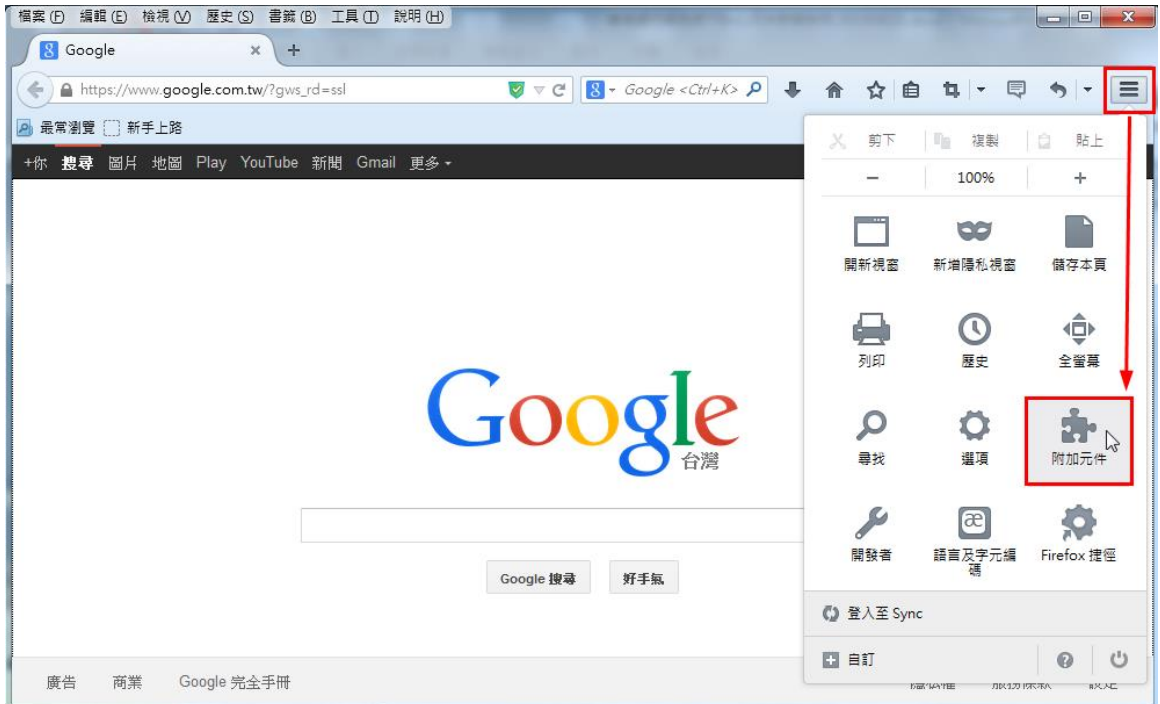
檔案 (F) 編輯 (E) 檢視 (V) 歷史 (S) 書籤 (B) 工具 (T) 說明 (H)

Google

https://www.google.com.tw/?gws_rd=ssl

Google <Ctrl+K>

最常瀏覽 新手上路

+你 搜尋 圖片 地圖 Play YouTube 新聞 Gmail 更多

Google
台灣

Google 搜尋 好手氣

廣告 商業 Google 完全手冊

剪下 複製 貼上

— 100% +

開新視窗 新增隱私視窗 儲存本頁

列印 歷史 全螢幕

尋找 選項 附加元件

開發者 語言及字元編碼 Firefox 捷徑

登入至 Sync

自訂